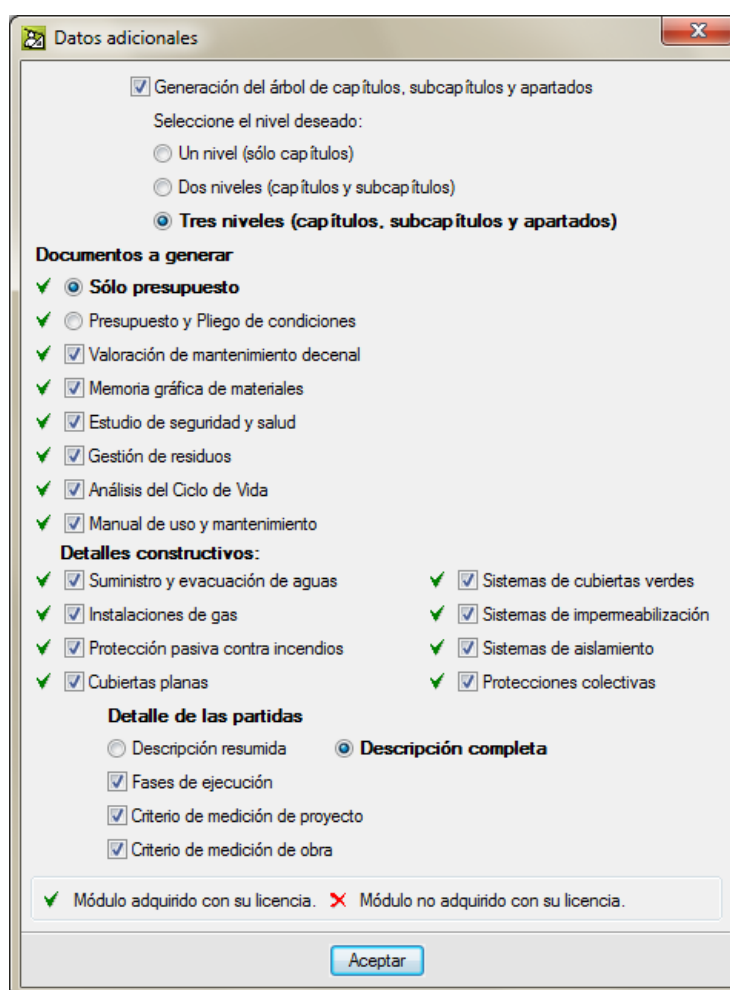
Datos adicionales

Generación del árbol de capítulos, subcapítulos y apartados

Seleccione el nivel deseado:

Un nivel (sólo capítulos)

Dos niveles (capítulos y subcapítulos)

Tres niveles (capítulos, subcapítulos y apartados)

Documentos a generar

Sólo presupuesto

Presupuesto y Pliego de condiciones

Valoración de mantenimiento decenal

Memoria gráfica de materiales

Estudio de seguridad y salud

Gestión de residuos

Análisis del Ciclo de Vida

Manual de uso y mantenimiento

Detalles constructivos:

Suministro y evacuación de aguas

Instalaciones de gas

Protección pasiva contra incendios

Cubiertas planas

Sistemas de cubiertas verdes

Sistemas de impermeabilización

Sistemas de aislamiento

Protecciones colectivas

Detalle de las partidas

Descripción resumida

Descripción completa

Fases de ejecución

Criterio de medición de proyecto

Criterio de medición de obra

Módulo adquirido con su licencia. Módulo no adquirido con su licencia.

Aceptar